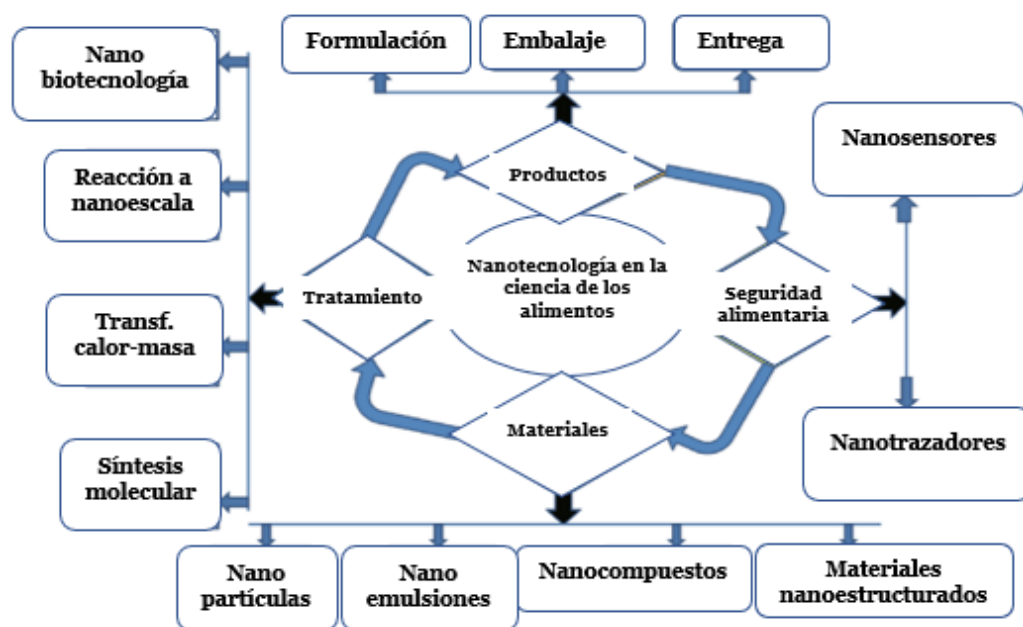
Formulación

Embalaje

Entrega

Nano biotecnología

Reacción a nanoescala

Transf. calor-masa

Síntesis molecular

Productos

Nanotecnología en la ciencia de los alimentos

Tratamiento

Seguridad alimentaria

Materiales

Nanosensores

Nanotrazadores

Nano partículas

Nano emulsiones

Nanocompuestos

Materiales nanoestructurados